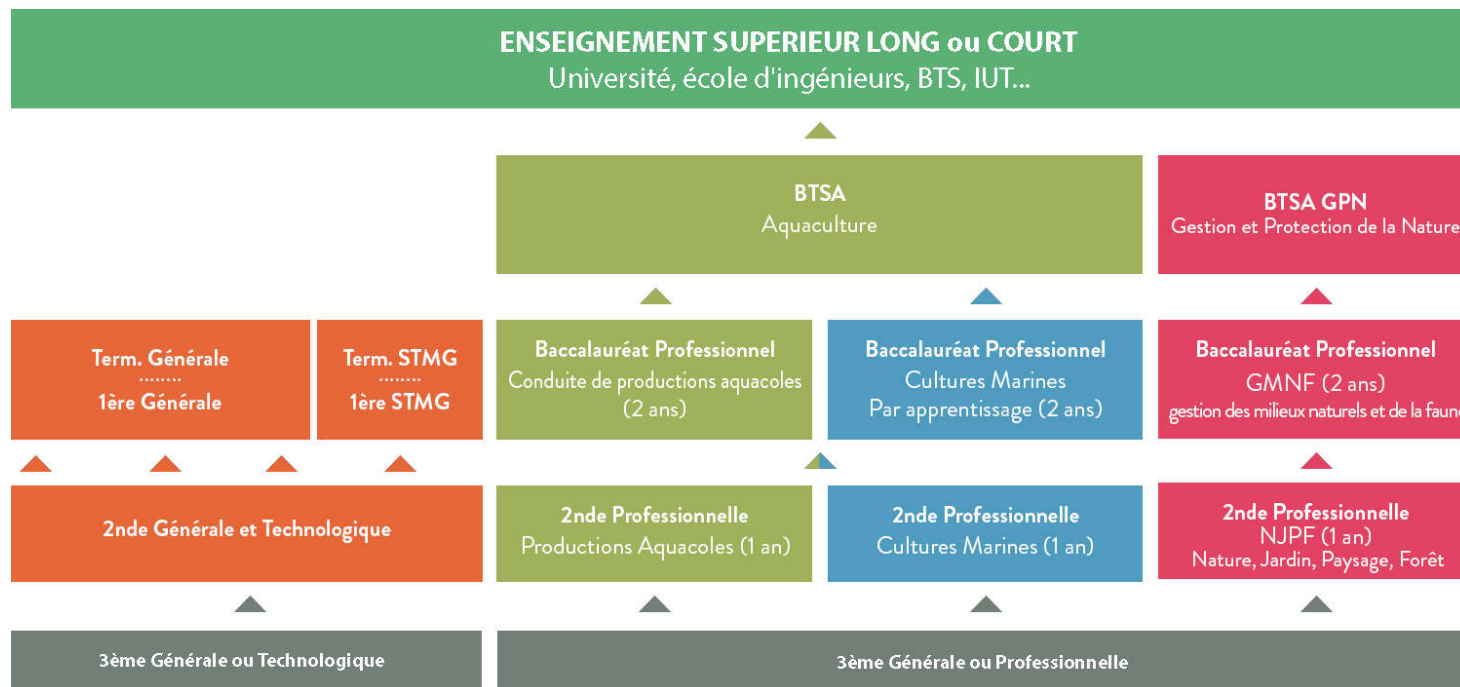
ENSEIGNEMENT SUPERIEUR LONG ou COURT
Université, école d'ingénieurs, BTS, IUT...

BTSA
Aquaculture

BTSA GPN
Gestion et Protection de la Nature

Term. Générale
........
1ère Générale

Term. STMG
........
1ère STMG

Baccalauréat Professionnel
Conduite de productions aquacoles (2 ans)

Baccalauréat Professionnel
Cultures Marines
Par apprentissage (2 ans)

Baccalauréat Professionnel
GMNF (2 ans)
gestion des milieux naturels et de la faune

2nde Générale et Technologique

2nde Professionnelle
Productions Aquacoles (1 an)

2nde Professionnelle
Cultures Marines (1 an)

2nde Professionnelle
NJPF (1 an)
Nature, Jardin, Paysage, Forêt

3ème Générale ou Technologique

3ème Générale ou Professionnelle